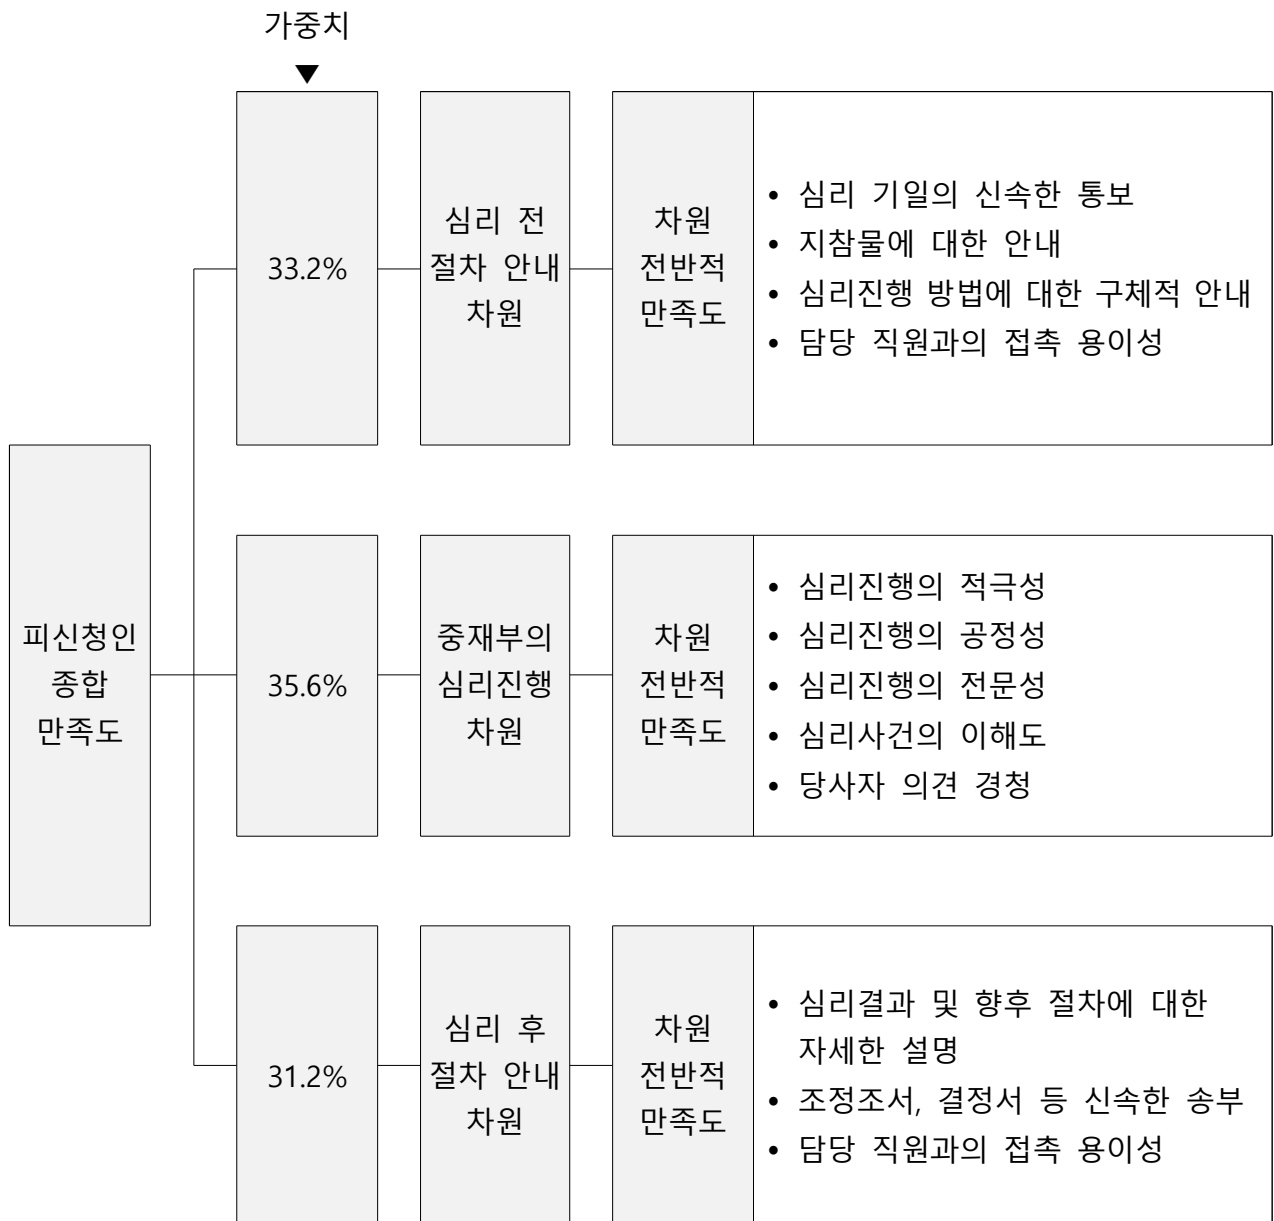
가중치

피신청인 종합 만족도

33.2%

심리 전 절차 안내 차원

차원 전반적 만족도

• 심리 기일의 신속한 통보
• 지참물에 대한 안내
• 심리진행 방법에 대한 구체적 안내
• 담당 직원과의 접촉 용이성

35.6%

중재부의 심리진행 차원

차원 전반적 만족도

• 심리진행의 적극성
• 심리진행의 공정성
• 심리진행의 전문성
• 심리사건의 이해도
• 당사자 의견 경청

31.2%

심리 후 절차 안내 차원

차원 전반적 만족도

• 심리결과 및 향후 절차에 대한 자세한 설명
• 조정조서, 결정서 등 신속한 송부
• 담당 직원과의 접촉 용이성